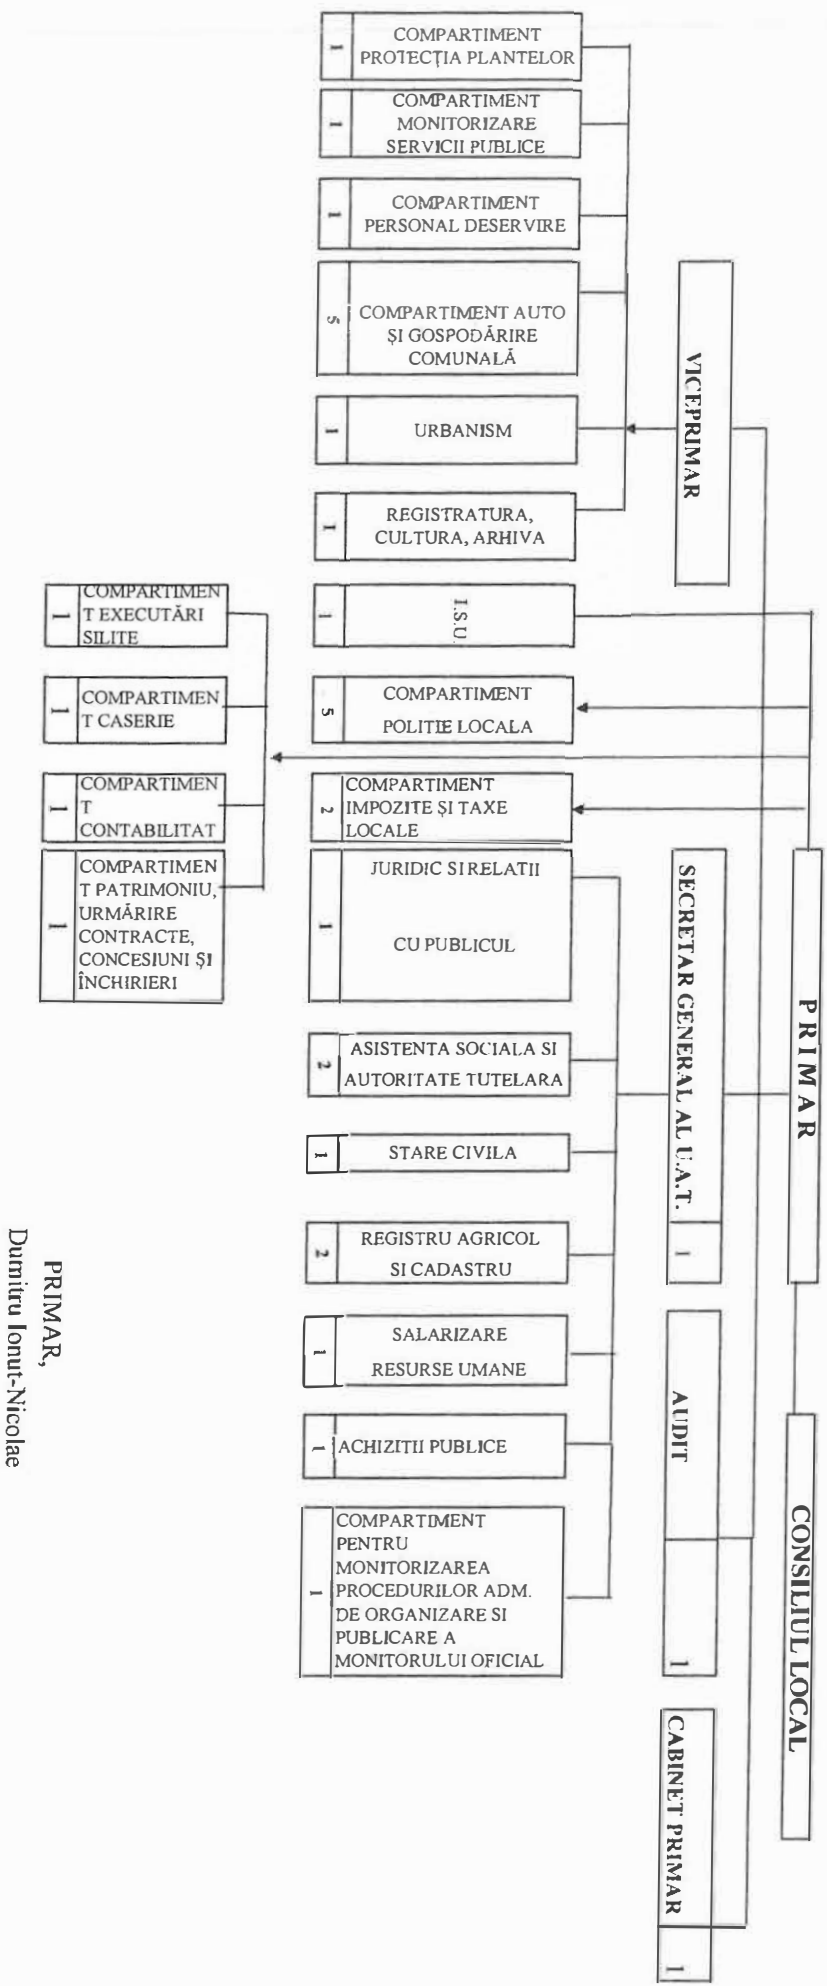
CONSILIUL LOCAL

PRIMAR

VICEPRIMAR

SECRETAR GENERAL AL U.A.T.
1

AUDIT
1

CABINET PRIMAR
1

1 COMPARTIMENT PROTECȚIA PLANTELOR

1 COMPARTIMENT MONITORIZARE SERVICII PUBLICE

1 COMPARTIMENT PERSONAL DESERVIRE

5 COMPARTIMENT AUTO ȘI GOSPODĂRIRE COMUNALĂ

1 URBANISM

1 REGISTRATURA, CULTURA, ARHIVA

1 I.S.U.

5 COMPARTIMENT POLITIE LOCALA

2 COMPARTIMENT IMPOZITE ȘI TAXE LOCALE

1 COMPARTIMENT EXECUTĂRI SILITE

1 COMPARTIMENT CASERIE

1 COMPARTIMENT CONTABILITAT

1 COMPARTIMENT PATRIMONIU, URMĂRIRE CONTRACTE, CONCESIUNI ȘI ÎNCHIRIERI

1 JURIDIC SI RELATII CU PUBLICUL

2 ASISTENTA SOCIALA SI AUTORITATE TUTELARA

1 STARE CIVILA

2 REGISTRU AGRICOL SI CADASTRU

1 SALARIZARE RESURSE UMANE

1 ACHIZITII PUBLICE

1 COMPARTIMENT PENTRU MONITORIZAREA PROCEDURILOR ADM. DE ORGANIZARE SI PUBLICARE A MONITORULUI OFICIAL

PRIMAR,
Dumitru Ionut-Nicolae